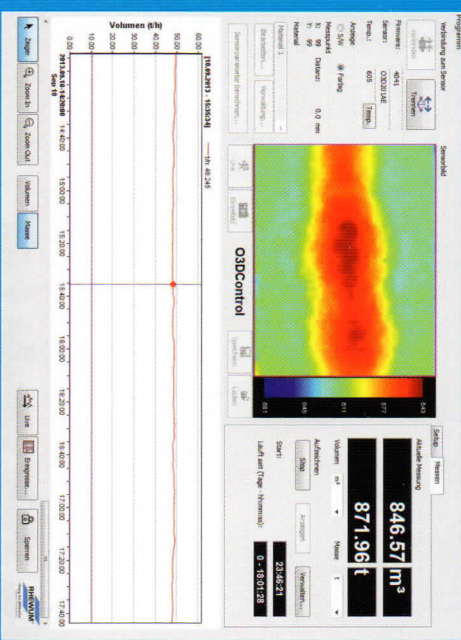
Programm
Verbindung zum Sensor
Trennen
Firmware: 4041
Sensor: O3D201 LAE
Temp.: 60 5 Temp.
Anzeige: S/W Farbig
Messpunkt: X: 99 Y: 99 Distanz: 0.0 mm
Material
Material 1
Bearbeiten...
Hinzufügen...
Sensorwert auf Sensorwerte...
Sensorbild
O3DControl
Speichern
Laden
843
677
511
345
001
Setup
Messen
Aktuelle Messung
846.57 m³
871.96 t
Volumen m³
Masse t
Aufzeichnen
Stop
Anzeigen
Verwalten...
Start:
23:46:21
Laufzeit (Tage - hh:mm:ss):
0 - 18:01:28
Volumen (t/h)
[10.09.2013 - 16:39:34]
t/h: 48.245
60.00
50.00
40.00
30.00
20.00
10.00
0.00
2013.09.10-16:39:08
Sep 10
14:40:00
15:00:00
15:20:00
15:40:00
16:00:00
16:20:00
16:40:00
17:00:00
17:20:00
17:40:00
Zeiger
Zoom In
Zoom Out
Volumen
Masse
Live
Ereignisse...
Sperren
RHEWUM